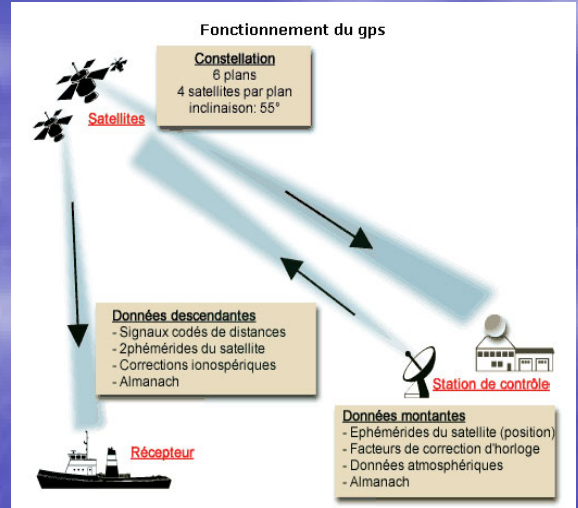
Fonctionnement du gps

Constellation
6 plans
4 satellites par plan
inclinaison: 55°

Satellites

Données descendantes
- Signaux codés de distances
- 2phémérides du satellite
- Corrections ionospériques
- Almanach

Station de contrôle

Données montantes
- Ephémérides du satellite (position)
- Facteurs de correction d'horloge
- Données atmosphériques
- Almanach

Récepteur